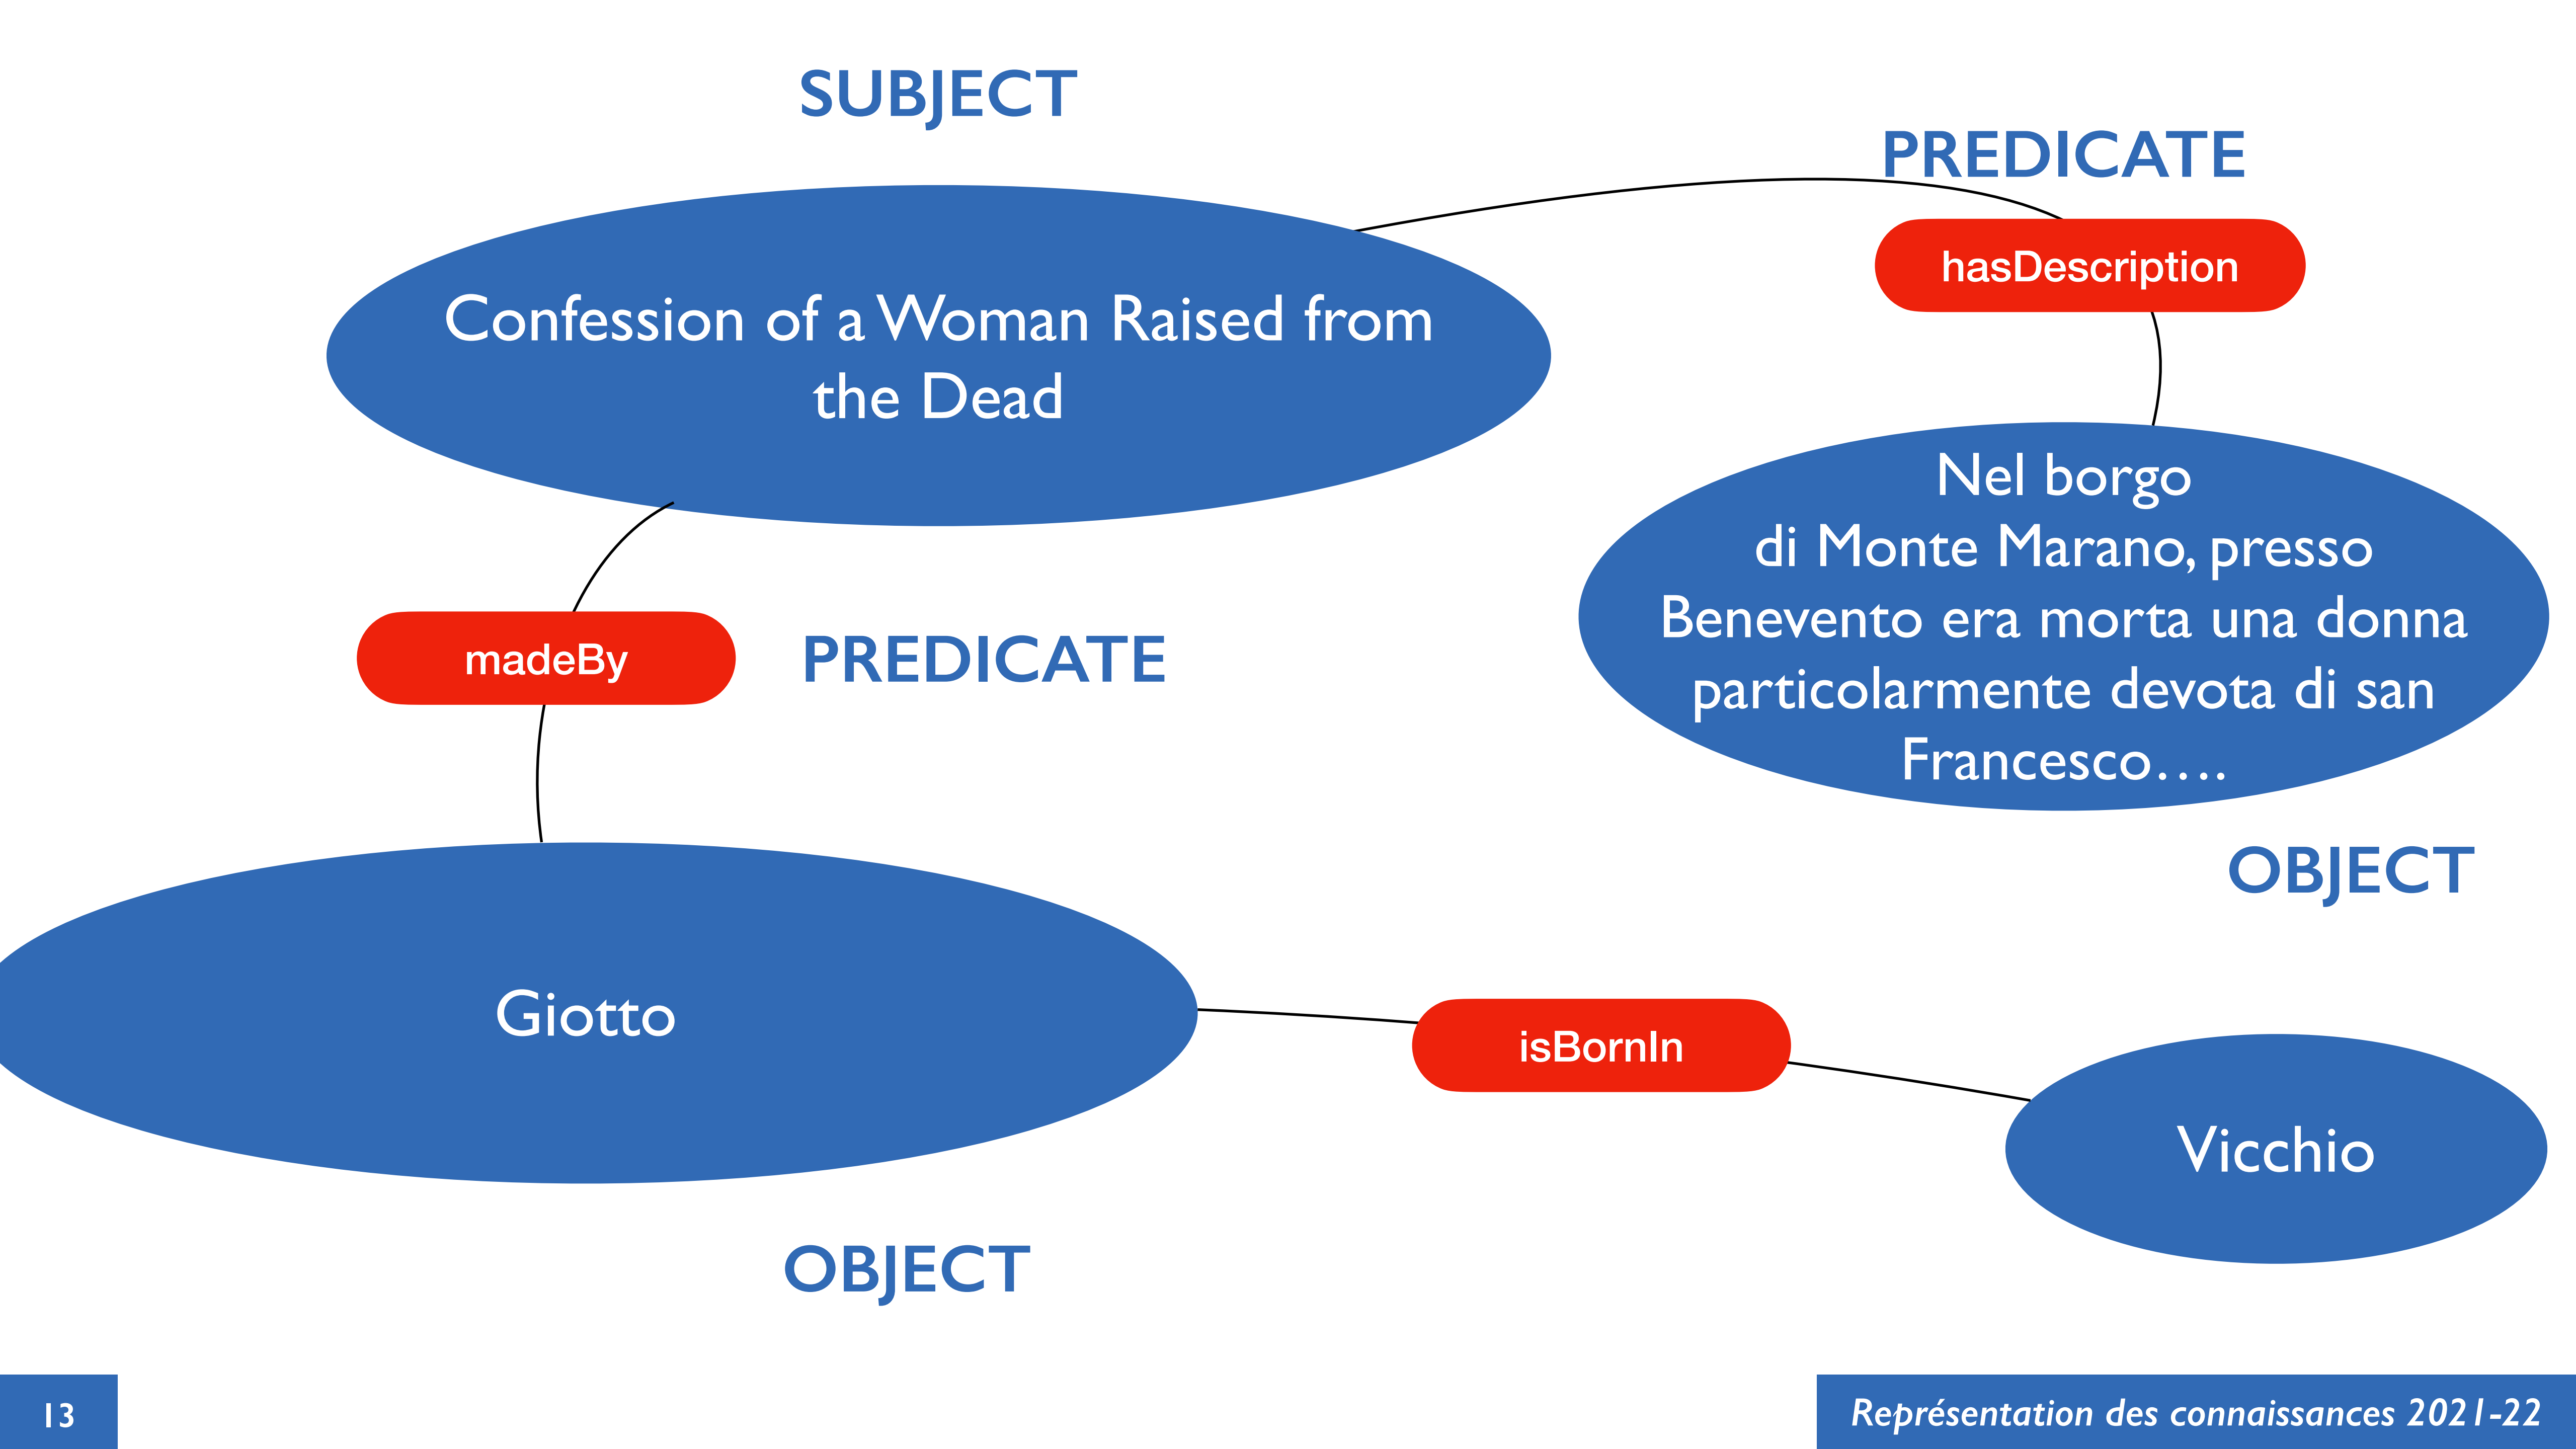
SUBJECT

PREDICATE

hasDescription

Confession of a Woman Raised from the Dead

Nel borgo di Monte Marano, presso Benevento era morta una donna particolarmente devota di san Francesco….

madeBy

PREDICATE

OBJECT

Giotto

isBornIn

Vicchio

OBJECT

13

Représentation des connaissances 2021-22